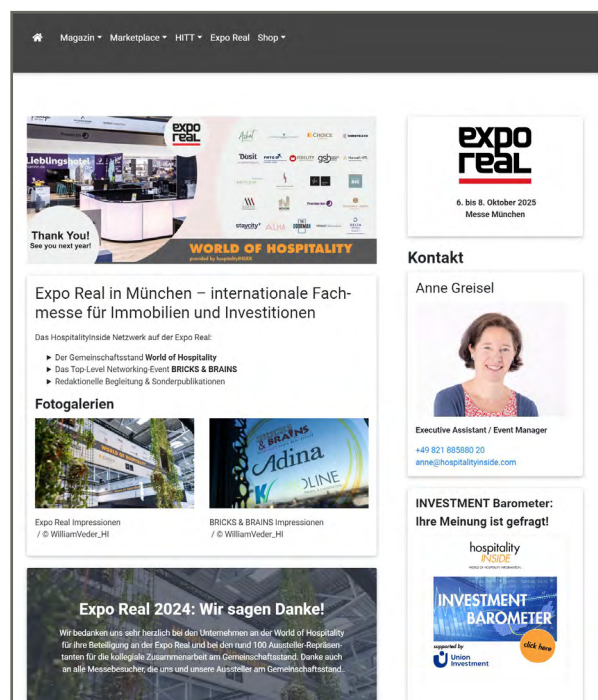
Magazin ▾ Marketplace ▾ HITT ▾ Expo Real Shop ▾

expo real

Lieblingshotel

Thank You!
See you next year!

WORLD OF HOSPITALITY
provided by hospitalityINSIDE

Dusit
CHOICE
gsbr
staycity
ALHA
Adina
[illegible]

expo real
6. bis 8. Oktober 2025
Messe München

Kontakt

Anne Greisel

Executive Assistant / Event Manager

+49 821 885880 20
anne@hospitalityinside.com

Expo Real in München – internationale Fachmesse für Immobilien und Investitionen

Das HospitalityInside Netzwerk auf der Expo Real:

► Der Gemeinschaftsstand **World of Hospitality**
► Das Top-Level Networking-Event **BRICKS & BRAINS**
► Redaktionelle Begleitung & Sonderpublikationen

Fotogalerien

Expo Real Impressionen
/ © WilliamVeder_HI

BRICKS & BRAINS Impressionen
/ © WilliamVeder_HI

INVESTMENT Barometer: Ihre Meinung ist gefragt!

hospitality INSIDE

INVESTMENT BAROMETER

supported by Union Investment

click here

Expo Real 2024: Wir sagen Danke!

Wir bedanken uns sehr herzlich bei den Unternehmen an der World of Hospitality für ihre Beteiligung an der Expo Real und bei den rund 100 Aussteller-Repräsentanten für die kollegiale Zusammenarbeit am Gemeinschaftsstand. Danke auch an alle Messebesucher, die uns und unsere Aussteller am Gemeinschaftsstand...